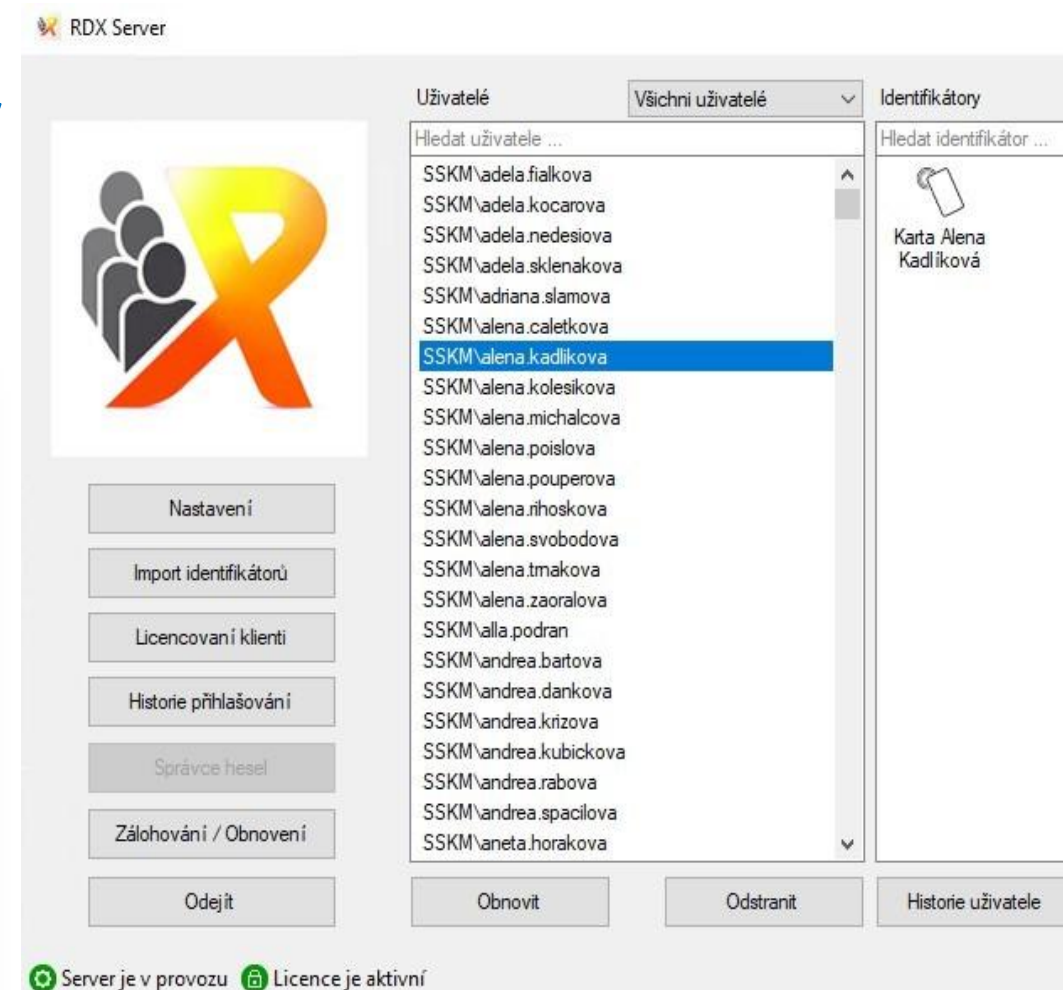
RDX Server

Uživatelé

Všichni uživatelé

Identifikátory

Hledat uživatele ...

Hledat identifikátor ...

SSKM\adela.fialkova
SSKM\adela.kocarova
SSKM\adela.nedesiova
SSKM\adela.sklenakova
SSKM\adriana.slamova
SSKM\alena.caletkova
SSKM\alena.kadlikova
SSKM\alena.kolesikova
SSKM\alena.michalcova
SSKM\alena.poislova
SSKM\alena.pouperova
SSKM\alena.rihoskova
SSKM\alena.svobodova
SSKM\alena.trnakova
SSKM\alena.zaoralova
SSKM\alla.podran
SSKM\andrea.bartova
SSKM\andrea.dankova
SSKM\andrea.krizova
SSKM\andrea.kubickova
SSKM\andrea.rabova
SSKM\andrea.spacilova
SSKM\aneta.horakova

Karta Alena Kadlíková

Nastavení

Import identifikátorů

Licencovaní klienti

Historie přihlašování

Správce hesel

Zálohování / Obnovení

Odejít

Obnovit

Odstranit

Historie uživatele

Server je v provozu

Licence je aktivní